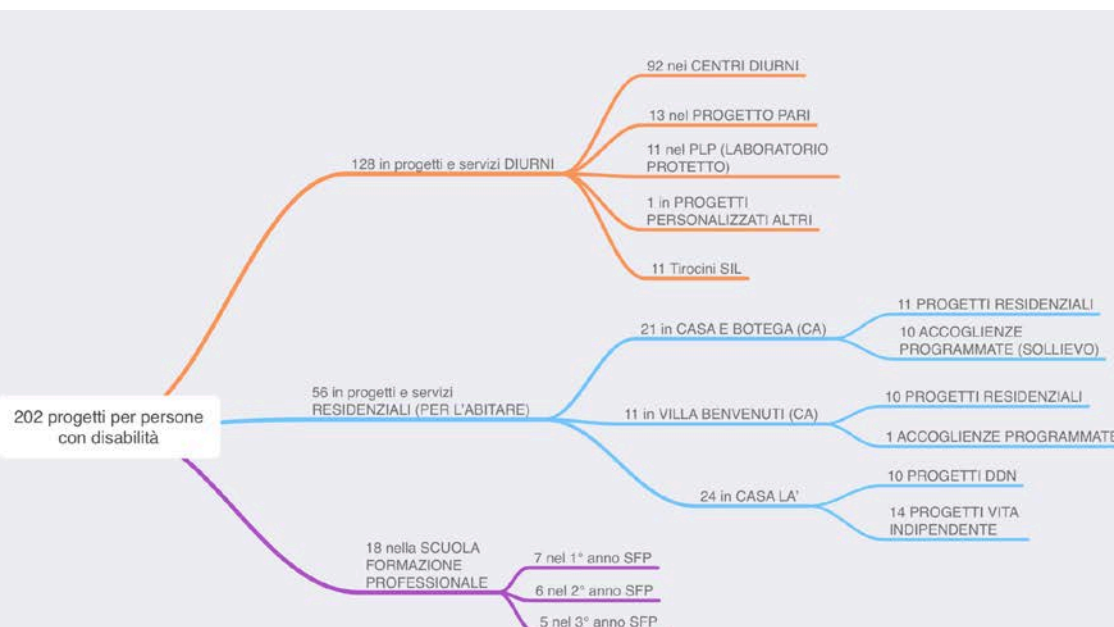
202 progetti per persone con disabilità

128 in progetti e servizi DIURNI

92 nei CENTRI DIURNI

13 nel PROGETTO PARI

11 nel PLP (LABORATORIO PROTETTO)

1 in PROGETTI PERSONALIZZATI ALTRI

11 Tirocini SIL

56 in progetti e servizi RESIDENZIALI (PER L'ABITARE)

21 in CASA E BOTEGA (CA)

11 PROGETTI RESIDENZIALI

10 ACCOGLIENZE PROGRAMMATE (SOLLIEVO)

11 in VILLA BENVENUTI (CA)

10 PROGETTI RESIDENZIALI

1 ACCOGLIENZE PROGRAMMATE

24 in CASA LA'

10 PROGETTI DDN

14 PROGETTI VITA INDIPENDENTE

18 nella SCUOLA FORMAZIONE PROFESSIONALE

7 nel 1° anno SFP

6 nel 2° anno SFP

5 nel 3° anno SFP